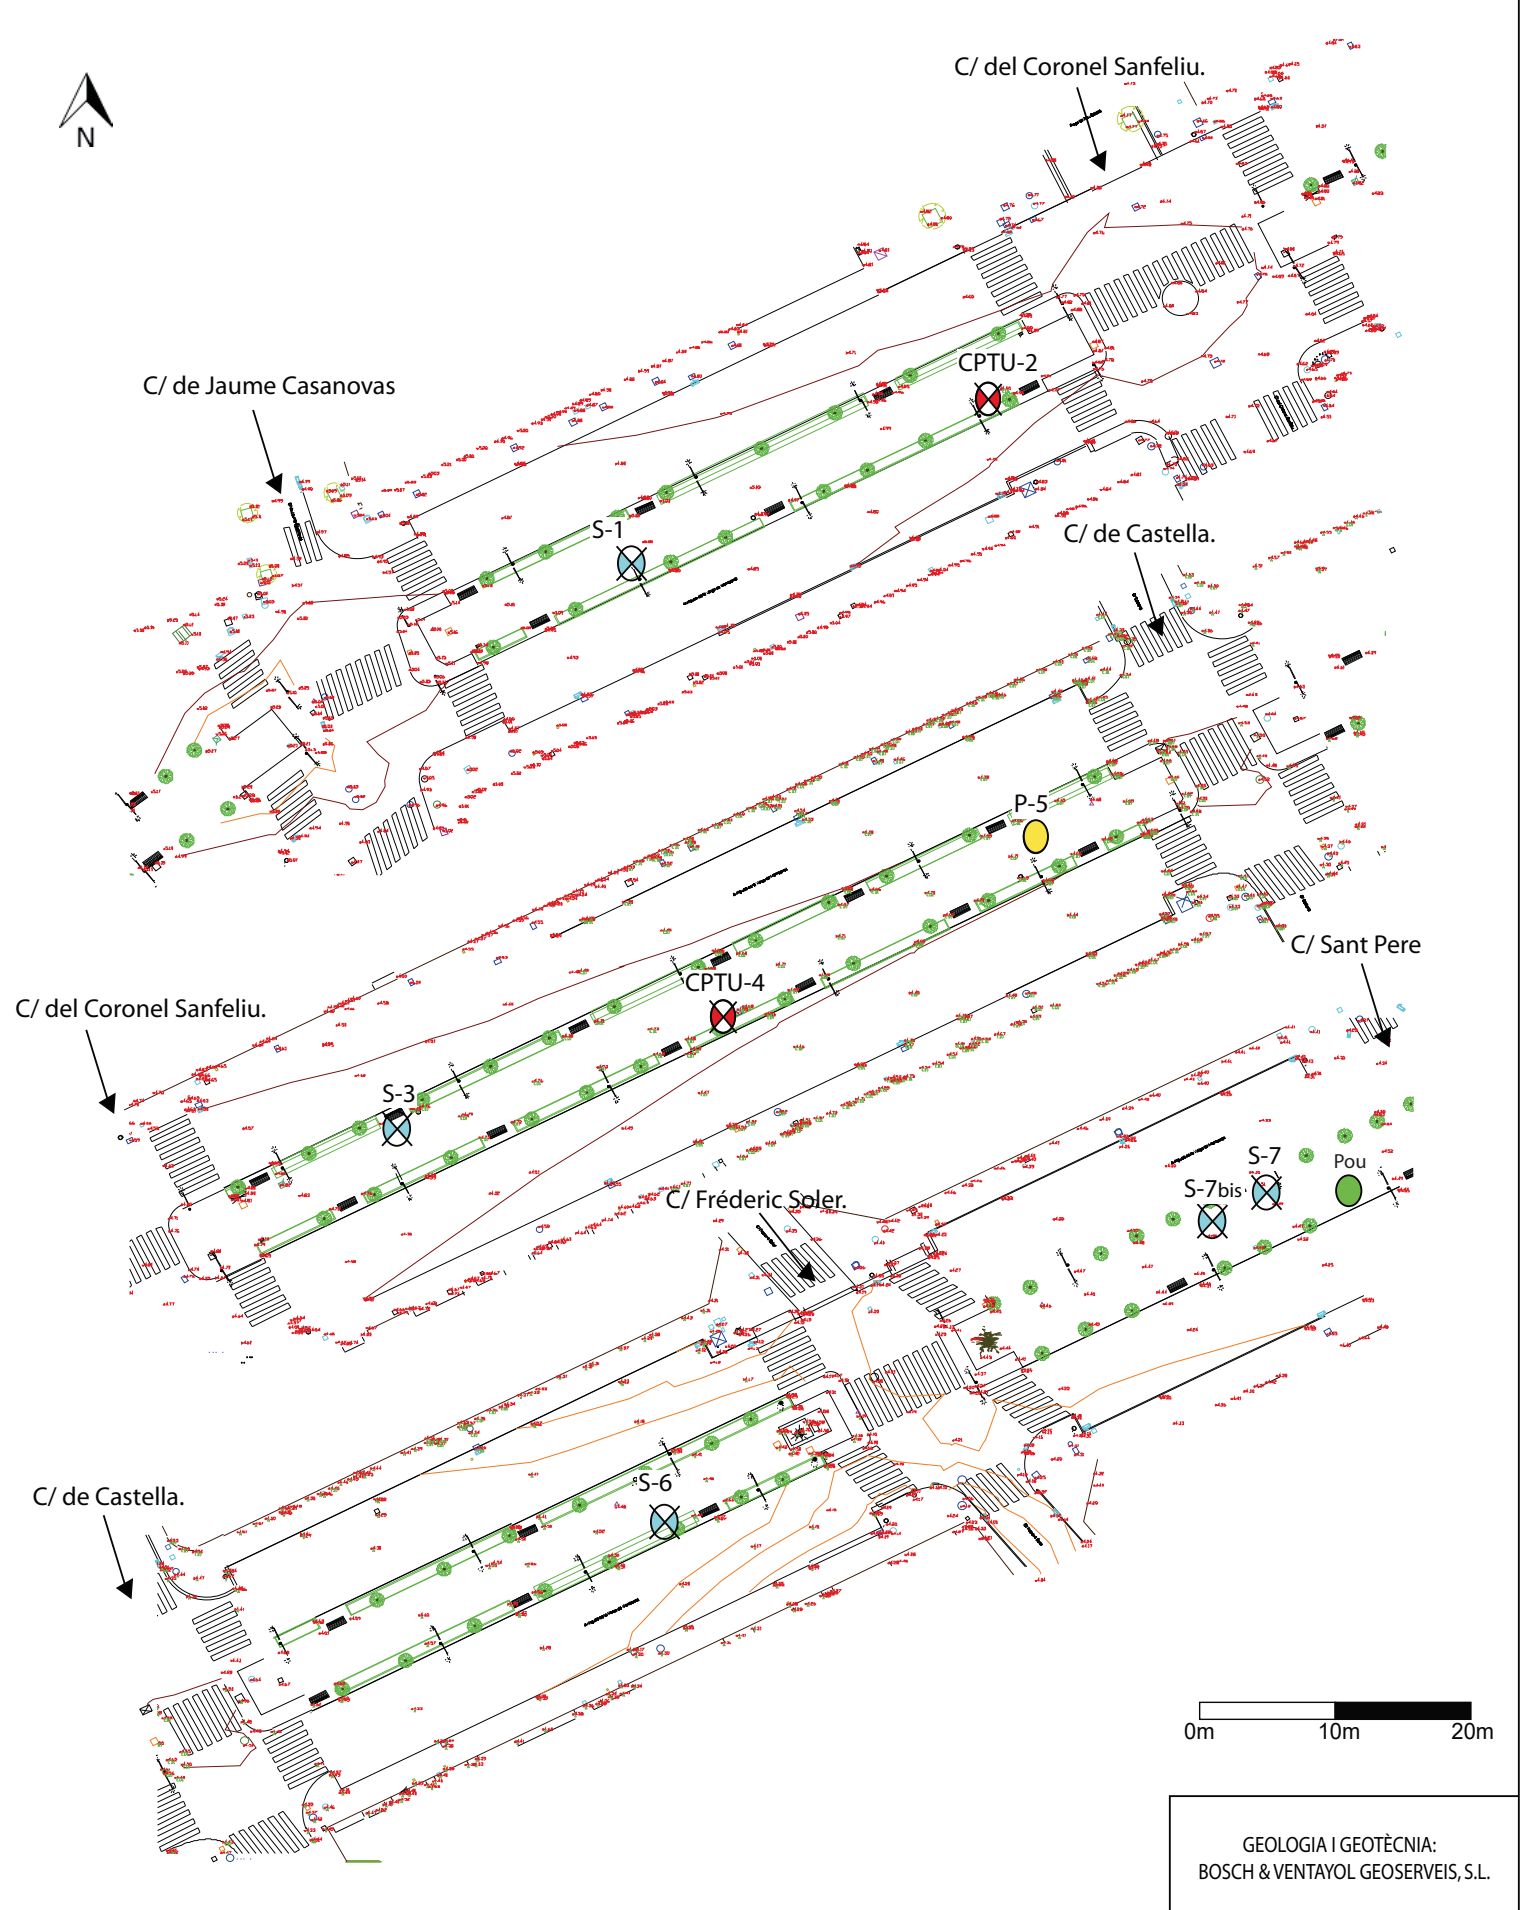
N

C/ del Coronel Sanfeliu.

C/ de Jaume Casanovas

CPTU-2

S-1

C/ de Castella.

P-5

C/ Sant Pere

CPTU-4

C/ del Coronel Sanfeliu.

S-3

S-7

Pou

S-7bis

C/ Fréderic Soler.

S-6

C/ de Castella.

0m 10m 20m

GEOLOGIA I GEOTÈCNIA:
BOSCH & VENTAYOL GEOSERVEIS, S.L.